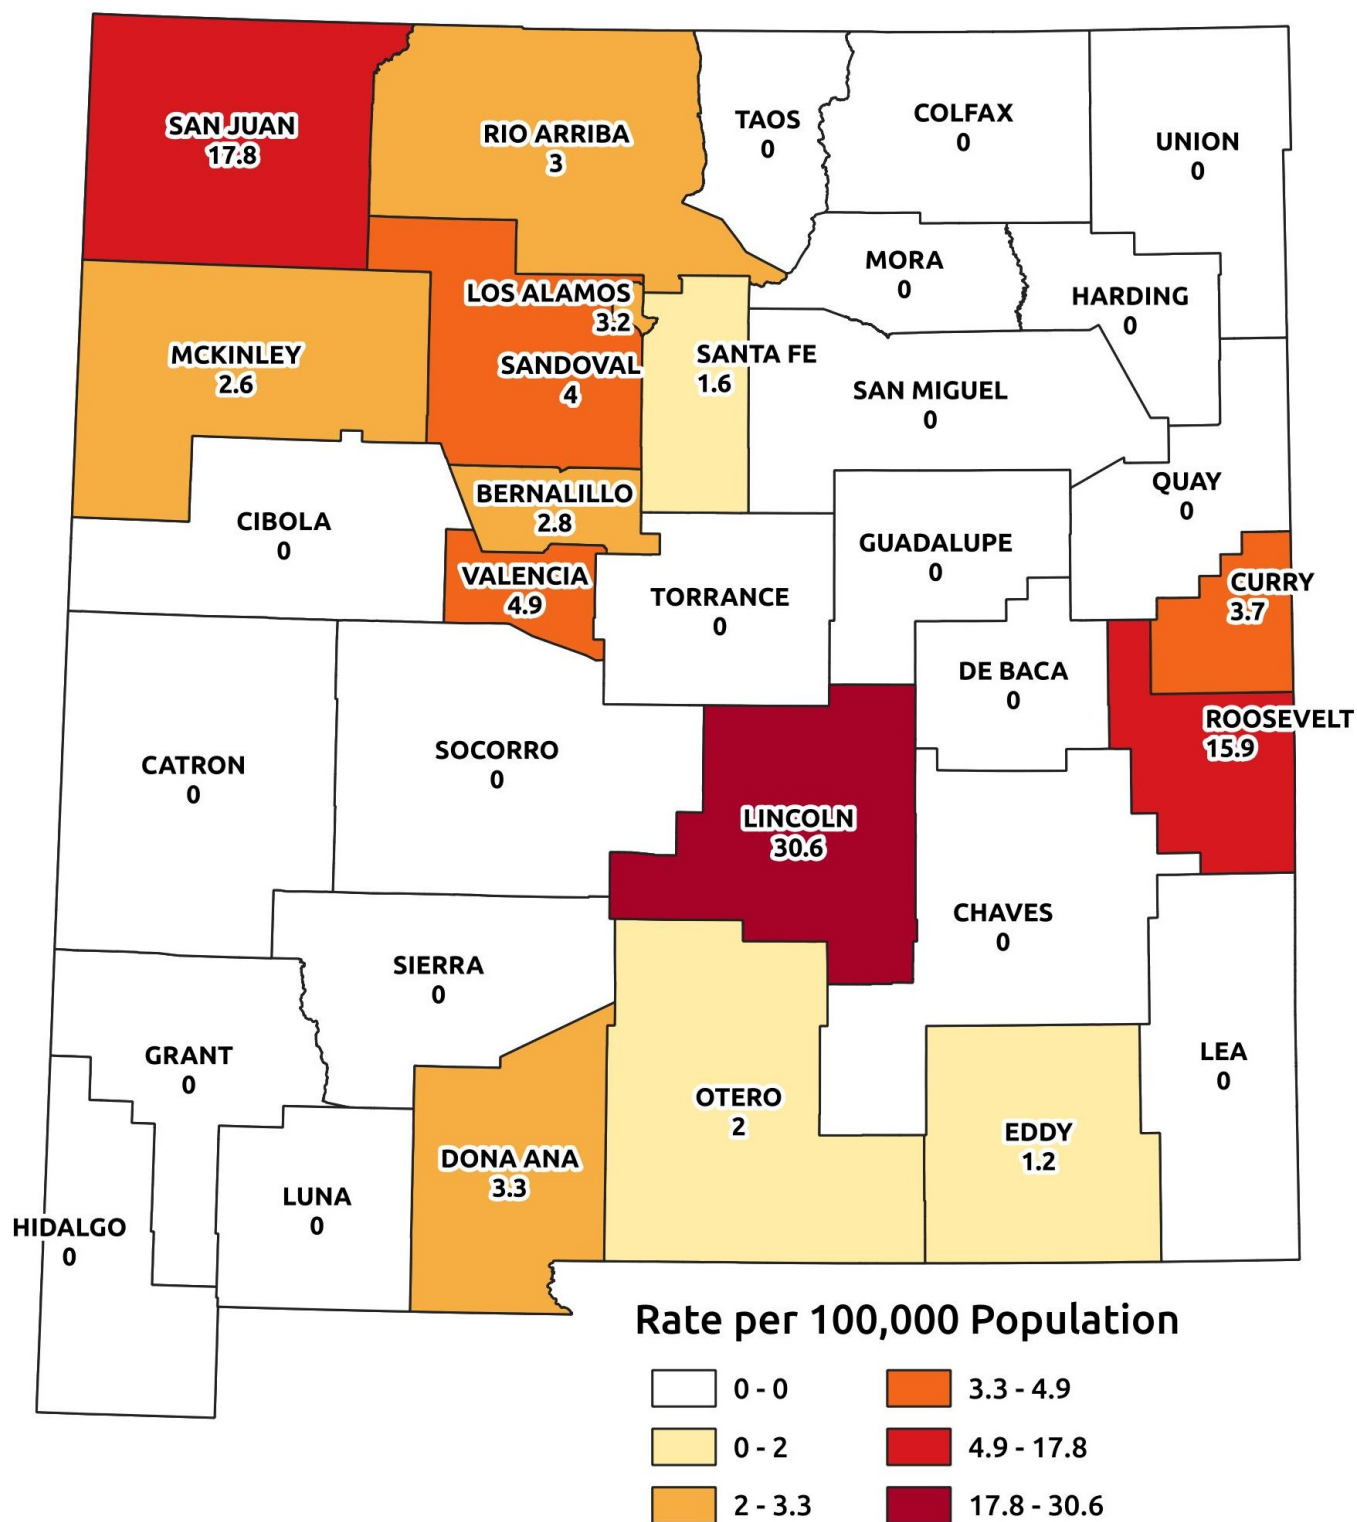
SAN JUAN
17.8

RIO ARRIBA
3

TAOS
0

COLFAX
0

UNION
0

MORA
0

HARDING
0

LOS ALAMOS
3.2

MCKINLEY
2.6

SANDOVAL
4

SANTA FE
1.6

SAN MIGUEL
0

CIBOLA
0

BERNALILLO
2.8

QUAY
0

GUADALUPE
0

VALENCIA
4.9

TORRANCE
0

CURRY
3.7

DE BACA
0

ROOSEVELT
15.9

CATRON
0

SOCORRO
0

LINCOLN
30.6

CHAVES
0

SIERRA
0

GRANT
0

LEA
0

OTERO
2

EDDY
1.2

DONA ANA
3.3

LUNA
0

HIDALGO
0

Rate per 100,000 Population

0 - 0
0 - 2
2 - 3.3
3.3 - 4.9
4.9 - 17.8
17.8 - 30.6